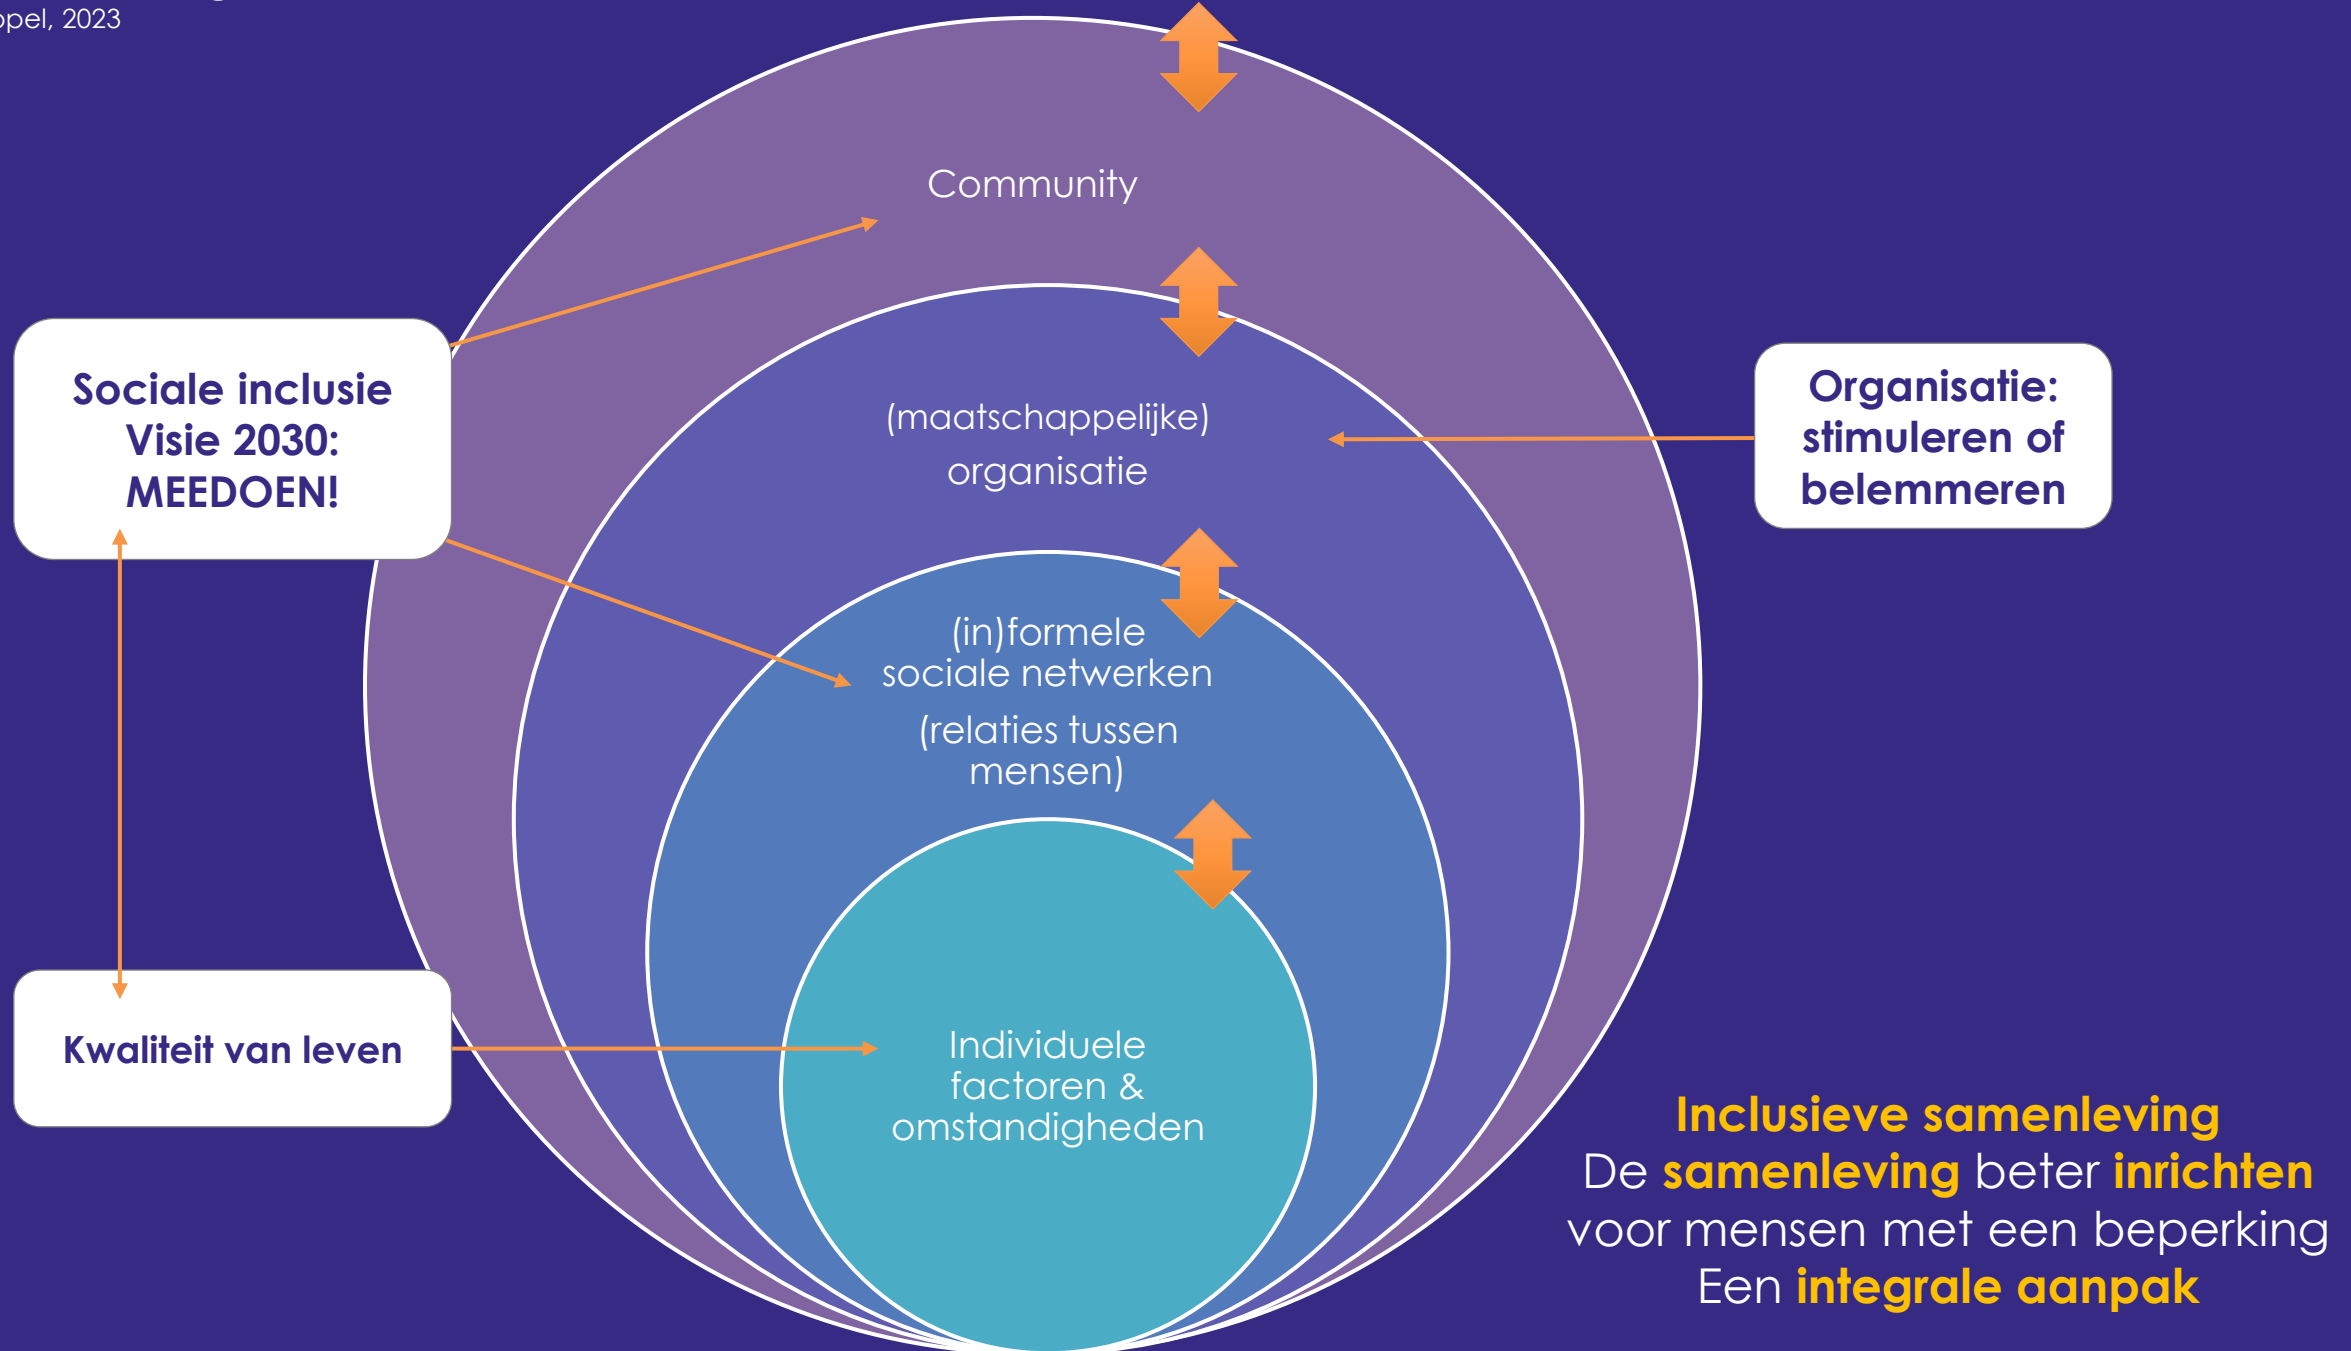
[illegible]pel, 2023

Community

(maatschappelijke) organisatie

(in)formele sociale netwerken

(relaties tussen mensen)

Individuele factoren & omstandigheden

Sociale inclusie Visie 2030: MEEDOEN!

Kwaliteit van leven

Organisatie: stimuleren of belemmeren

Inclusieve samenleving
De samenleving beter inrichten voor mensen met een beperking
Een integrale aanpak